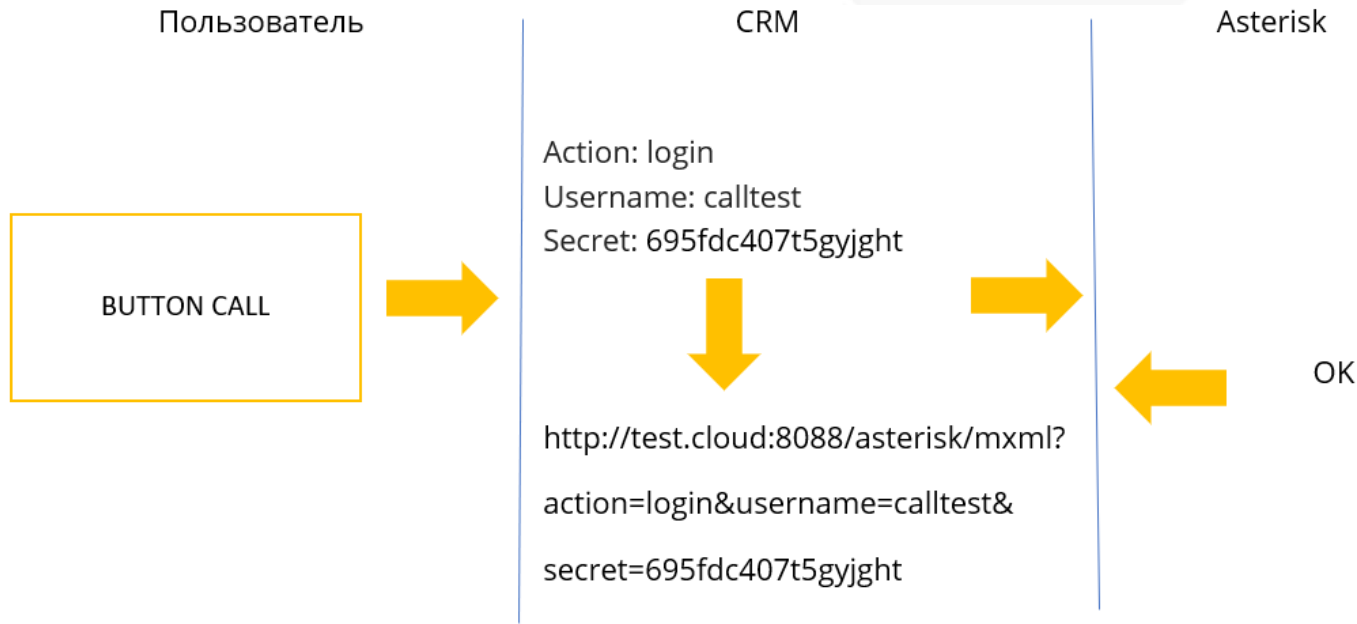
Пользователь

CRM

Asterisk

BUTTON CALL

Action: login
Username: calltest
Secret: 695fdc407t5gyjght

http://test.cloud:8088/asterisk/mxml?

action=login&username=calltest&

secret=695fdc407t5gyjght

OK